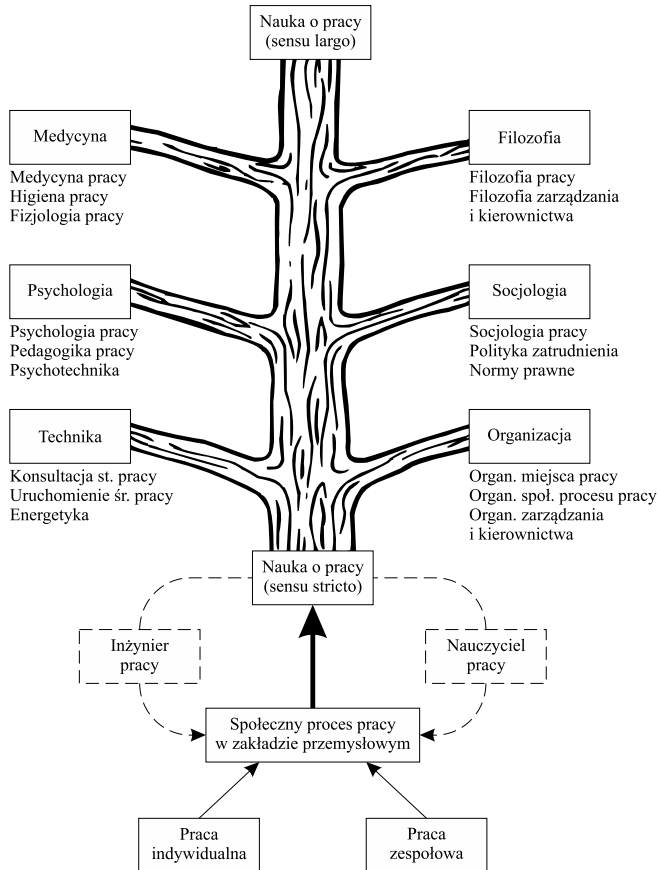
Nauka o pracy (sensu largo)

Medycyna

Medycyna pracy
Higiena pracy
Fizjologia pracy

Filozofia

Filozofia pracy
Filozofia zarządzania i kierownictwa

Psychologia

Psychologia pracy
Pedagogika pracy
Psychotechnika

Socjologia

Socjologia pracy
Polityka zatrudnienia
Normy prawne

Technika

Konsultacja st. pracy
Uruchomienie śr. pracy
Energetyka

Organizacja

Organ. miejsca pracy
Organ. społ. procesu pracy
Organ. zarządzania i kierownictwa

Nauka o pracy (sensu stricto)

Inżynier pracy

Nauczyciel pracy

Społeczny proces pracy w zakładzie przemysłowym

Praca indywidualna

Praca zespołowa